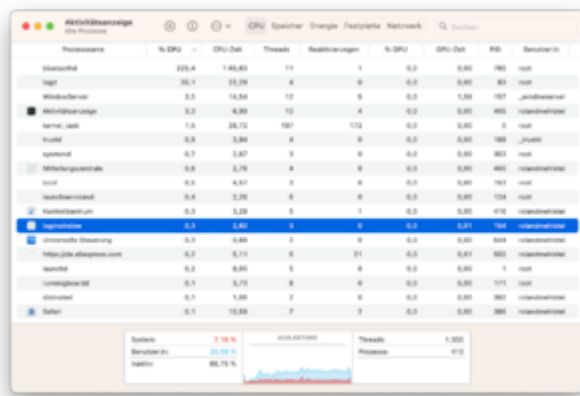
Aktivitätsanzeige
Alle Prozesse

CPU Speicher Energie Festplatte Netzwerk

Suchen

| Prozessname | % CPU | CPU-Zeit | Threads | Reaktivierungen | % GPU | GPU-Zeit | PID | Benutzer:in |
|---|---|---|---|---|---|---|---|---|
| bluetoothd | 225,4 | 1:45,83 | 11 | 1 | 0,0 | 0,00 | 785 | root |
| logd | 35,1 | 33,29 | 4 | 0 | 0,0 | 0,00 | 83 | root |
| WindowServer | 3,5 | 14,64 | 13 | 6 | 0,0 | 1,58 | 157 | _windowserver |
| Aktivitätsanzeige | 3,3 | 8,90 | 10 | 4 | 0,0 | 0,00 | 485 | rolandmeinlstei |
| kernel_task | 1,3 | 28,72 | 187 | 172 | 0,0 | 0,00 | 0 | root |
| trustd | 0,8 | 3,84 | 4 | 0 | 0,0 | 0,00 | 188 | _trustd |
| sysmond | 0,7 | 2,67 | 3 | 0 | 0,0 | 0,00 | 353 | root |
| Mitteilungszentrale | 0,6 | 2,78 | 4 | 0 | 0,0 | 0,00 | 493 | rolandmeinlstei |
| tccd | 0,5 | 4,57 | 3 | 0 | 0,0 | 0,00 | 153 | root |
| launchservicesd | 0,4 | 2,35 | 6 | 0 | 0,0 | 0,00 | 124 | root |
| Kontrollzentrum | 0,3 | 3,26 | 5 | 1 | 0,0 | 0,00 | 416 | rolandmeinlstei |
| loginwindow | 0,3 | 2,83 | 3 | 0 | 0,0 | 0,01 | 154 | rolandmeinlstei |
| Universelle Steuerung | 0,3 | 0,66 | 2 | 0 | 0,0 | 0,00 | 544 | rolandmeinlstei |
| https://de.aliexpress.com | 0,2 | 5,11 | 5 | 21 | 0,0 | 0,01 | 550 | rolandmeinlstei |
| launchd | 0,2 | 6,80 | 5 | 0 | 0,0 | 0,00 | 1 | root |
| runningboardd | 0,1 | 3,73 | 6 | 0 | 0,0 | 0,00 | 171 | root |
| distnoted | 0,1 | 1,06 | 2 | 0 | 0,0 | 0,00 | 382 | rolandmeinlstei |
| Safari | 0,1 | 10,59 | 7 | 2 | 0,0 | 0,00 | 380 | rolandmeinlstei |

System: 7,16 %
Benutzer:in: 20,09 %
Inaktiv: 66,75 %

AUSLASTUNG

Threads: 1.355
Prozesse: 410